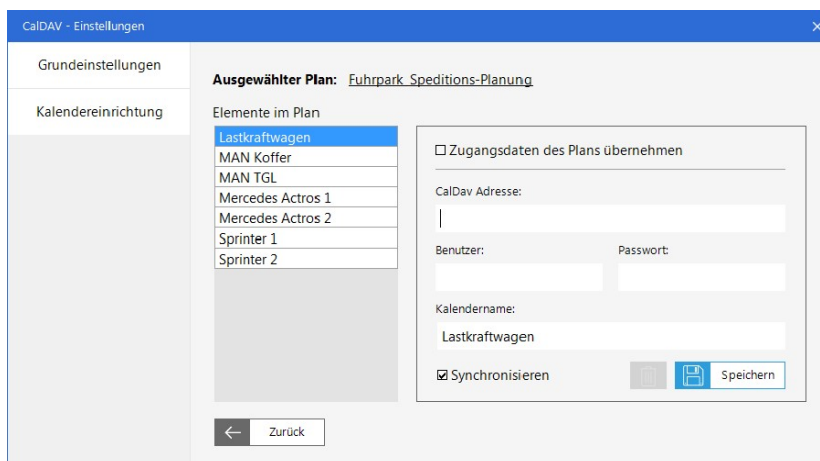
CalDAV - Einstellungen

×

Grundeinstellungen

Kalendereinrichtung

Ausgewählter Plan: Fuhrpark Speditions-Planung

Elemente im Plan

Lastkraftwagen
MAN Koffer
MAN TGL
Mercedes Actros 1
Mercedes Actros 2
Sprinter 1
Sprinter 2

☐ Zugangsdaten des Plans übernehmen

CalDav Adresse:

Benutzer:

Passwort:

Kalendername:

Lastkraftwagen

☑ Synchronisieren

Speichern

Zurück